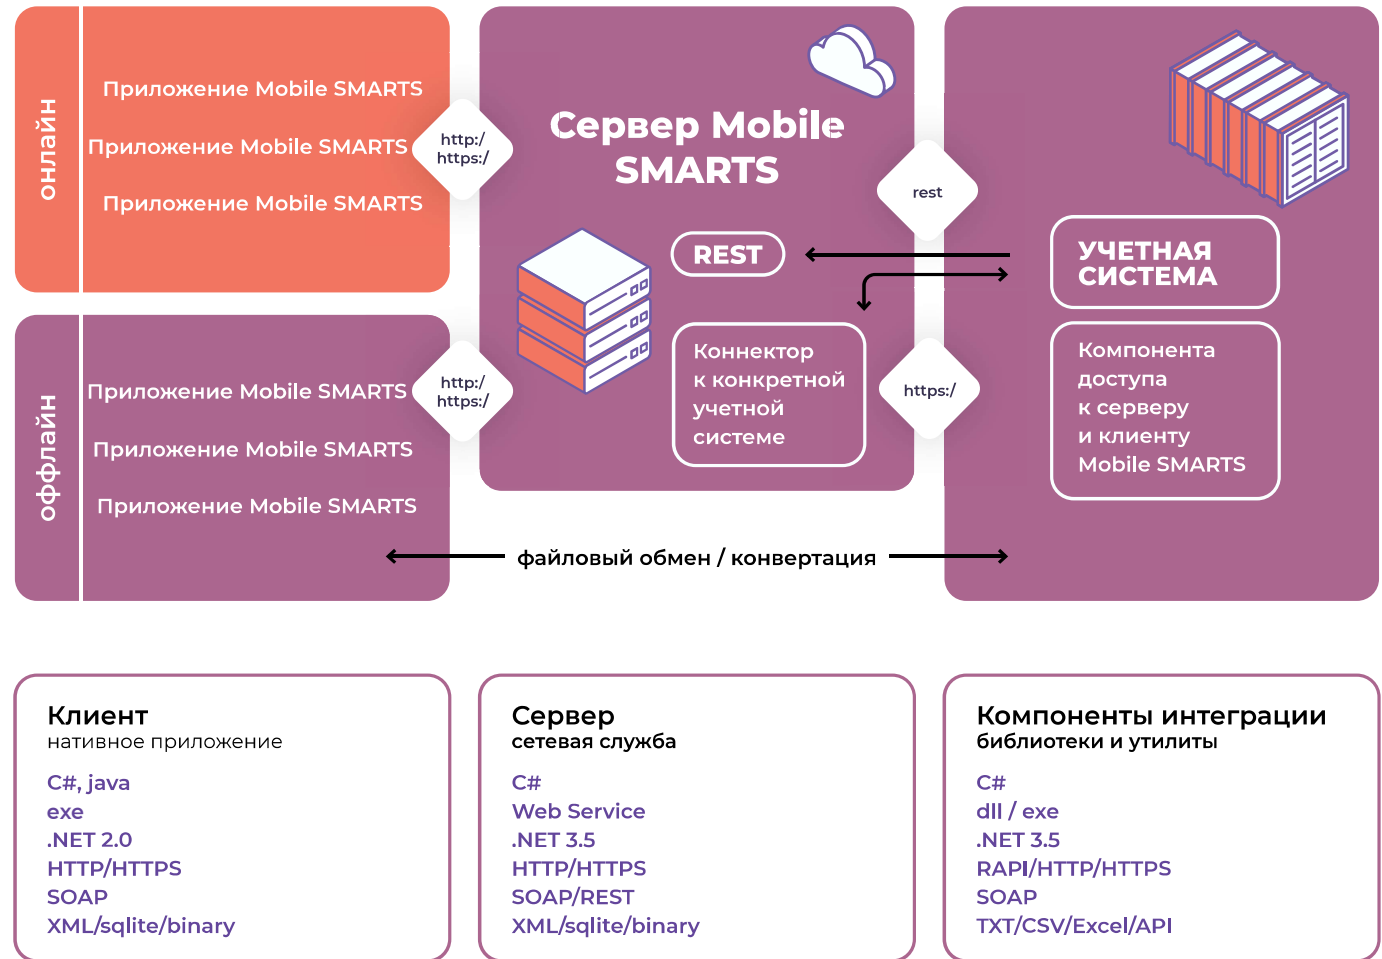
онлайн

Приложение Mobile SMARTS

Приложение Mobile SMARTS

Приложение Mobile SMARTS

http:/
https:/

Сервер Mobile SMARTS

rest

REST

УЧЕТНАЯ СИСТЕМА

Коннектор к конкретной учетной системе

Компонента доступа к серверу и клиенту Mobile SMARTS

оффлайн

Приложение Mobile SMARTS

Приложение Mobile SMARTS

Приложение Mobile SMARTS

http:/
https:/

https:/

файловый обмен / конвертация

Клиент
нативное приложение

C#, java
exe
.NET 2.0
HTTP/HTTPS
SOAP
XML/sqlite/binary

Сервер
сетевая служба

C#
Web Service
.NET 3.5
HTTP/HTTPS
SOAP/REST
XML/sqlite/binary

Компоненты интеграции
библиотеки и утилиты

C#
dll / exe
.NET 3.5
RAPI/HTTP/HTTPS
SOAP
TXT/CSV/Excel/API